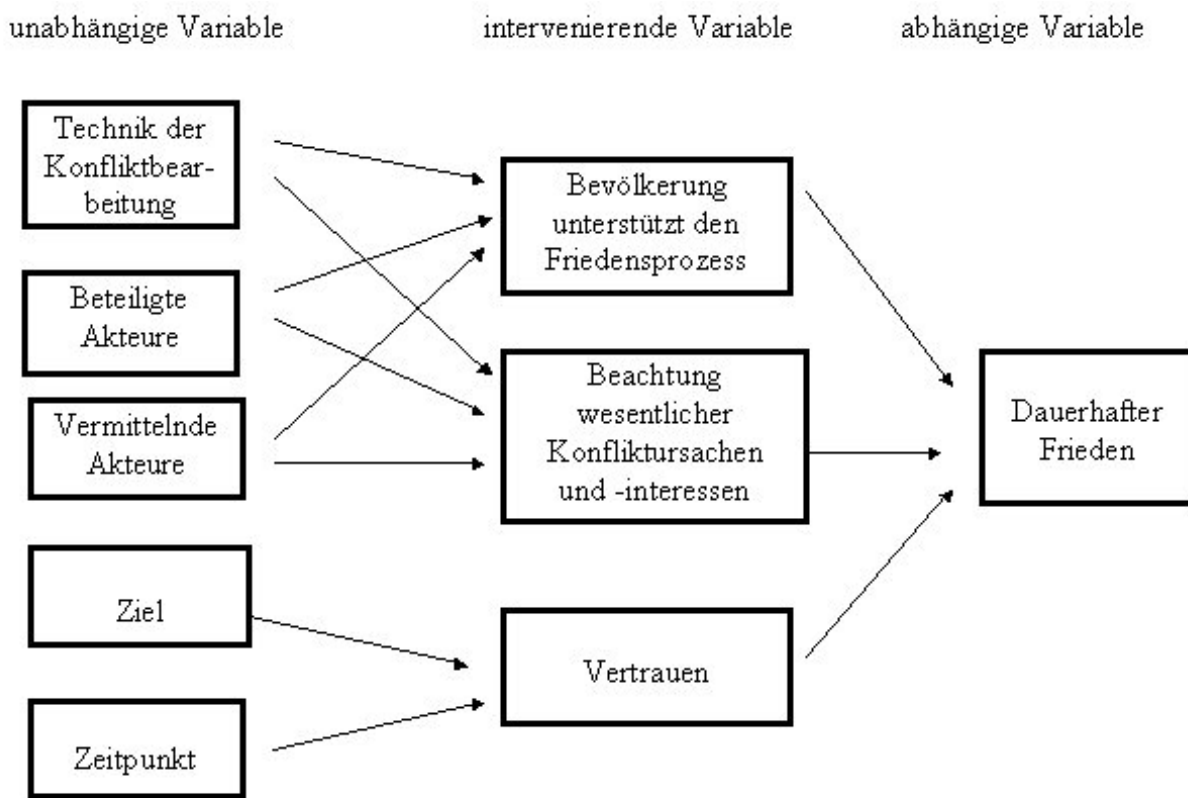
unabhängige Variable

intervenierende Variable

abhängige Variable

Technik der Konfliktbearbeitung

Beteiligte Akteure

Vermittelnde Akteure

Ziel

Zeitpunkt

Bevölkerung unterstützt den Friedensprozess

Beachtung wesentlicher Konfliktursachen und -interessen

Vertrauen

Dauerhafter Frieden